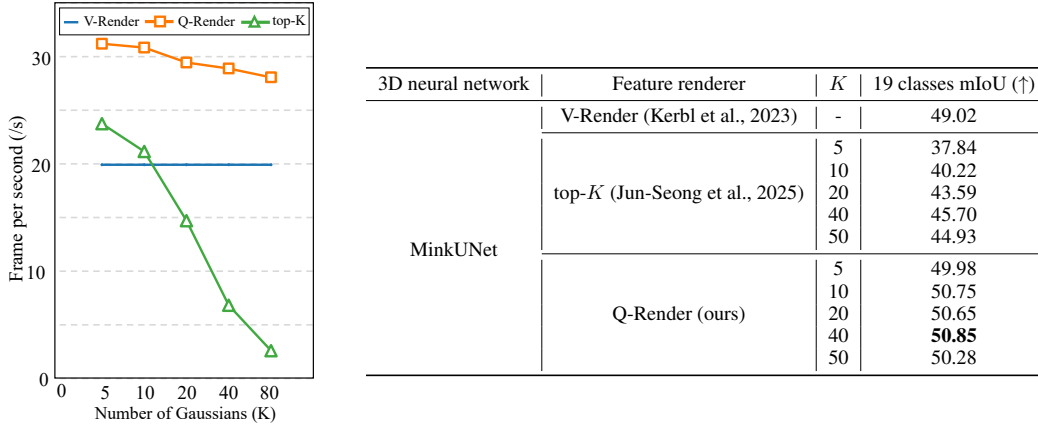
V-Render Q-Render top-K

30

20

10

0

0 5 10 20 40 80

Number of Gaussians (K)

Frame per second (/s)

| 3D neural network | Feature renderer | $K$ | 19 classes mIoU (↑) |
|---|---|---|---|
| MinkUNet | V-Render (Kerbl et al., 2023) | - | 49.02 |
| | top-$K$ (Jun-Seong et al., 2025) | 5 | 37.84 |
| | | 10 | 40.22 |
| | | 20 | 43.59 |
| | | 40 | 45.70 |
| | | 50 | 44.93 |
| | Q-Render (ours) | 5 | 49.98 |
| | | 10 | 50.75 |
| | | 20 | 50.65 |
| | | 40 | **50.85** |
| | | 50 | 50.28 |